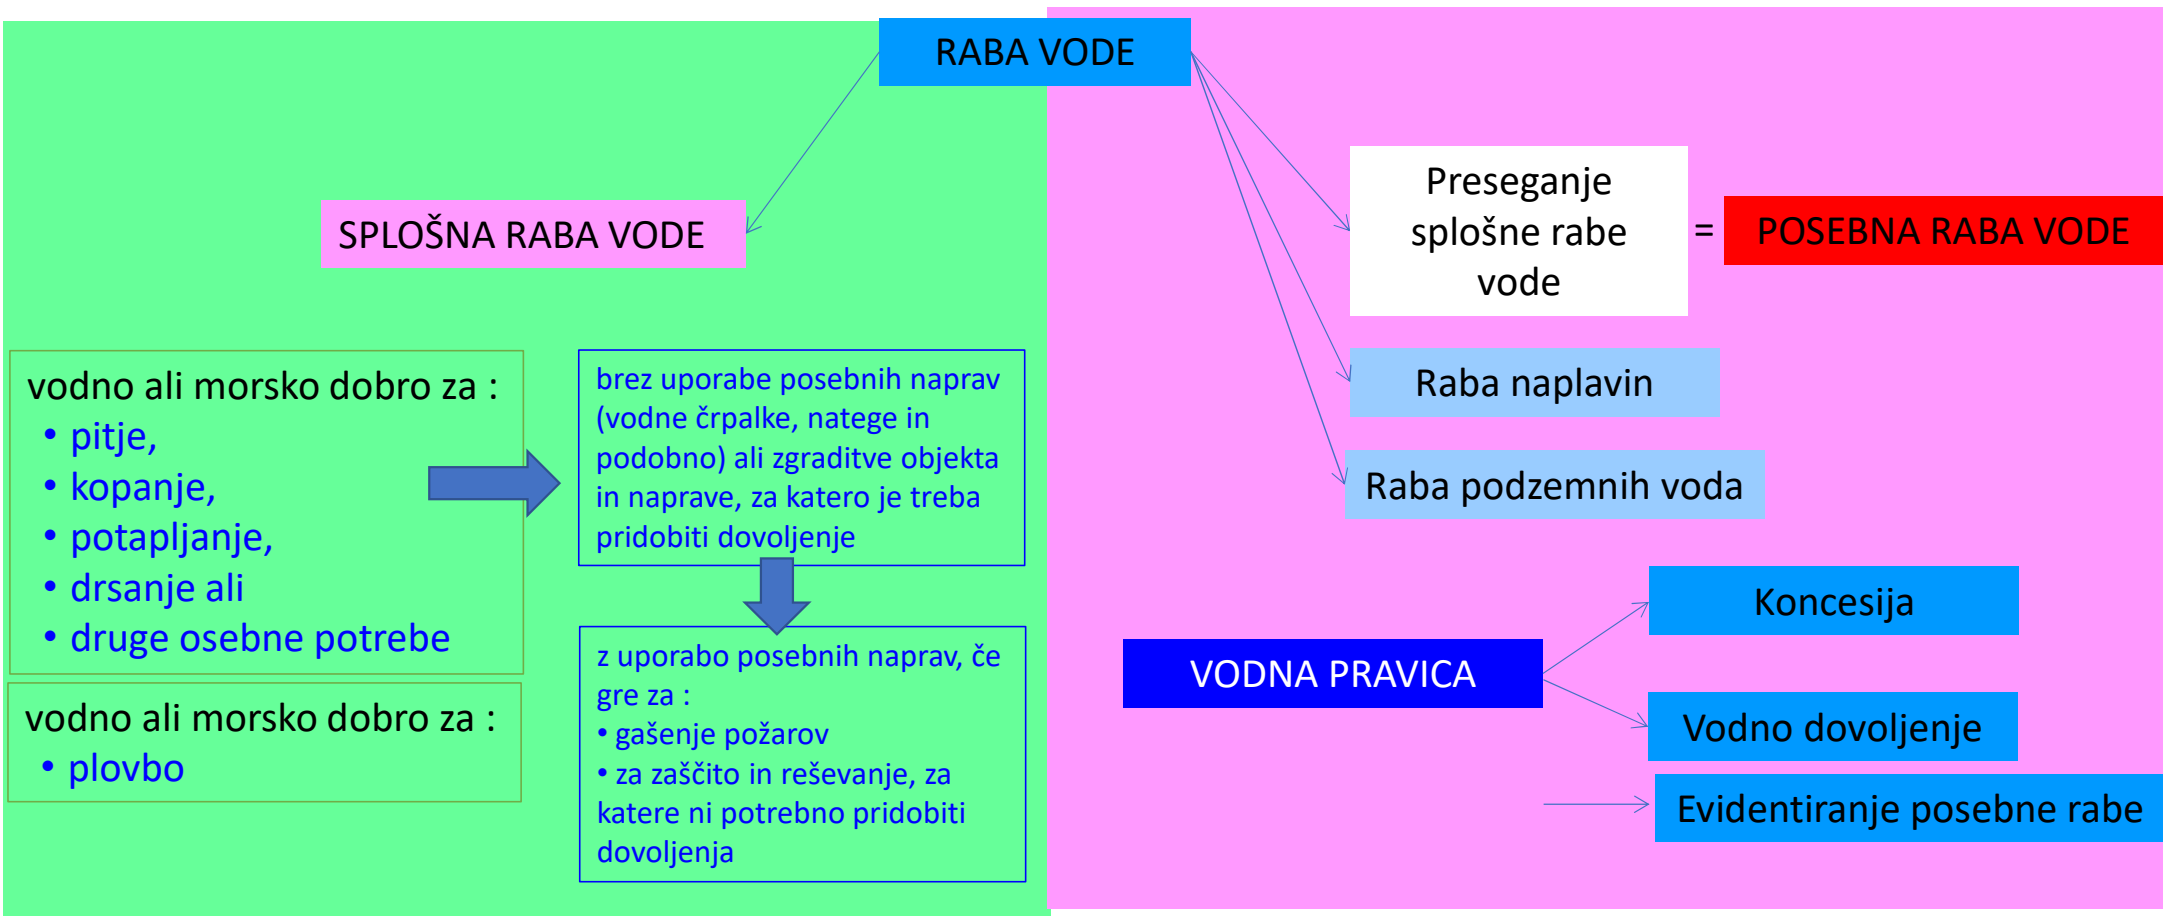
RABA VODE

SPLOŠNA RABA VODE

vodno ali morsko dobro za :
• pitje,
• kopanje,
• potapljanje,
• drsanje ali
• druge osebne potrebe

brez uporabe posebnih naprav (vodne črpalke, natege in podobno) ali zgraditve objekta in naprave, za katero je treba pridobiti dovoljenje

vodno ali morsko dobro za :
• plovbo

z uporabo posebnih naprav, če gre za :
• gašenje požarov
• za zaščito in reševanje, za katere ni potrebno pridobiti dovoljenja

Preseganje splošne rabe vode = POSEBNA RABA VODE

Raba naplavin

Raba podzemnih voda

VODNA PRAVICA

Koncesija

Vodno dovoljenje

Evidentiranje posebne rabe